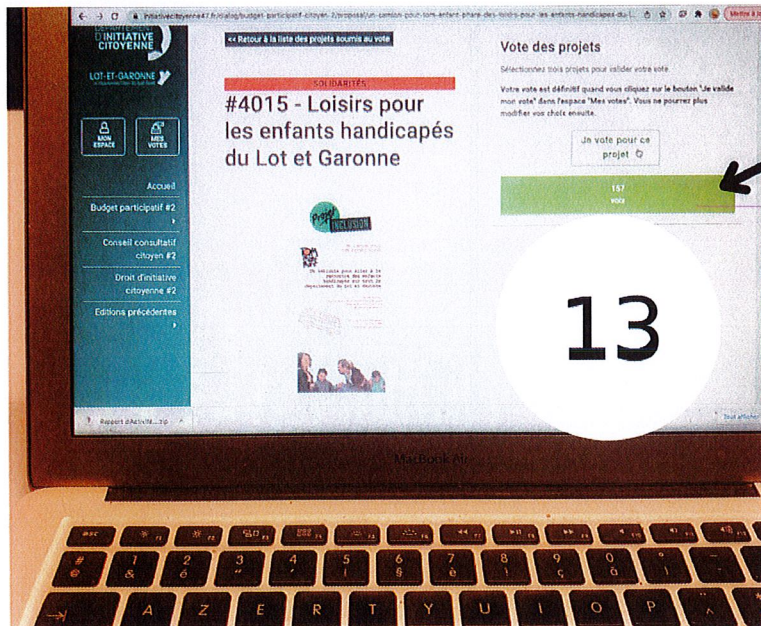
initiativecitoyenne47.fr/dialog/budget-participatif-citoyen-2/proposal/un-camion-pour-son-enfant-phare-des-loisirs-pour-les-enfants-handicapes-du-l...

Mettre à jour

D'INITIATIVE CITOYENNE

LOT-ET-GARONNE

MON ESPACE

MES VOTES

Accueil

Budget participatif #2

Conseil consultatif citoyen #2

Droit d'initiative citoyenne #2

Editions précédentes

<< Retour à la liste des projets soumis au vote

SOLIDARITÉS

#4015 - Loisirs pour les enfants handicapés du Lot et Garonne

Projet INCLUSION

Vote des projets

Sélectionnez trois projets pour valider votre vote.

Votre vote est définitif quand vous cliquez sur le bouton "Je valide mon vote" dans l'espace "Mes votes". Vous ne pourrez plus modifier vos choix ensuite.

Je vote pour ce projet

157 vote

13

Report d'Activité....zip

Tout afficher

MacBook Air

esc

A Z E R T Y U I O P

& é " ' ( § è ! ç à )

1 2 3 4 5 6 7 8 9 0